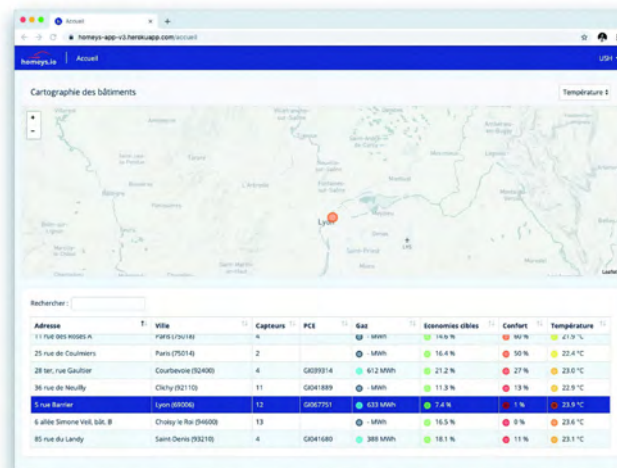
Accueil
homeys-app-v3.herokuapp.com/accueil
homeys.io | Accueil
USH

Cartographie des bâtiments
Température

+
-

Lyon

Rechercher :

| Adresse | Ville | Capteurs | PCE | Gaz | Economies cibles | Confort | Température |
|---|---|---|---|---|---|---|---|
| 11 rue des Roses A | Paris (75018) | 4 | | - MWh | 14.6 % | 60 % | 21.9 °C |
| 25 rue de Coulmiers | Paris (75014) | 2 | | - MWh | 16.4 % | 50 % | 22.4 °C |
| 28 ter, rue Gaultier | Courbevoie (92400) | 4 | GI039314 | 612 MWh | 21.2 % | 27 % | 23.0 °C |
| 36 rue de Neuilly | Clichy (92110) | 11 | GI041889 | - MWh | 11.3 % | 13 % | 22.9 °C |
| 5 rue Barrier | Lyon (69006) | 12 | GI067751 | 633 MWh | 7.4 % | 1 % | 23.9 °C |
| 6 allée Simone Veil, bât. B | Choisy le Roi (94600) | 13 | | - MWh | 16.5 % | 0 % | 23.6 °C |
| 85 rue du Landy | Saint Denis (93210) | 4 | GI041680 | 388 MWh | 18.1 % | 11 % | 23.1 °C |